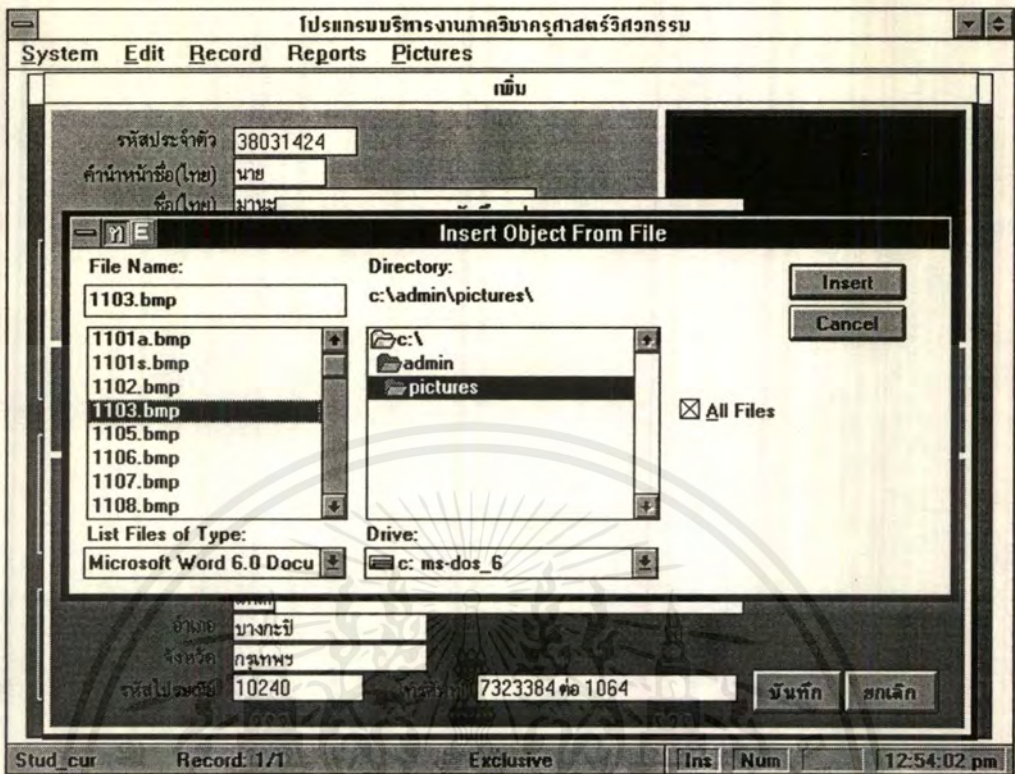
โปรแกรมบริหารงานภาควิชาครุศาสตร์วิศวกรรม

System Edit Record Reports Pictures

เพิ่ม

รหัสประจำตัว 38031424
คำนำหน้าชื่อ(ไทย) นาย
ชื่อ(ไทย) มานะ

Insert Object From File

File Name:
1103.bmp

Directory:
c:\admin\pictures\

Insert
Cancel

1101a.bmp
1101s.bmp
1102.bmp
1103.bmp
1105.bmp
1106.bmp
1107.bmp
1108.bmp

c:\
admin
pictures

All Files

List Files of Type:
Microsoft Word 6.0 Docu

Drive:
c: ms-dos_6

อำเภอ บางกะปิ
จังหวัด กรุงเทพฯ
รหัสไปรษณีย์ 10240
โทรศัพท์ 7323384 ต่อ 1064

บันทึก ยกเลิก

Stud_cur Record: 1/1 Exclusive Ins Num 12:54:02 pm